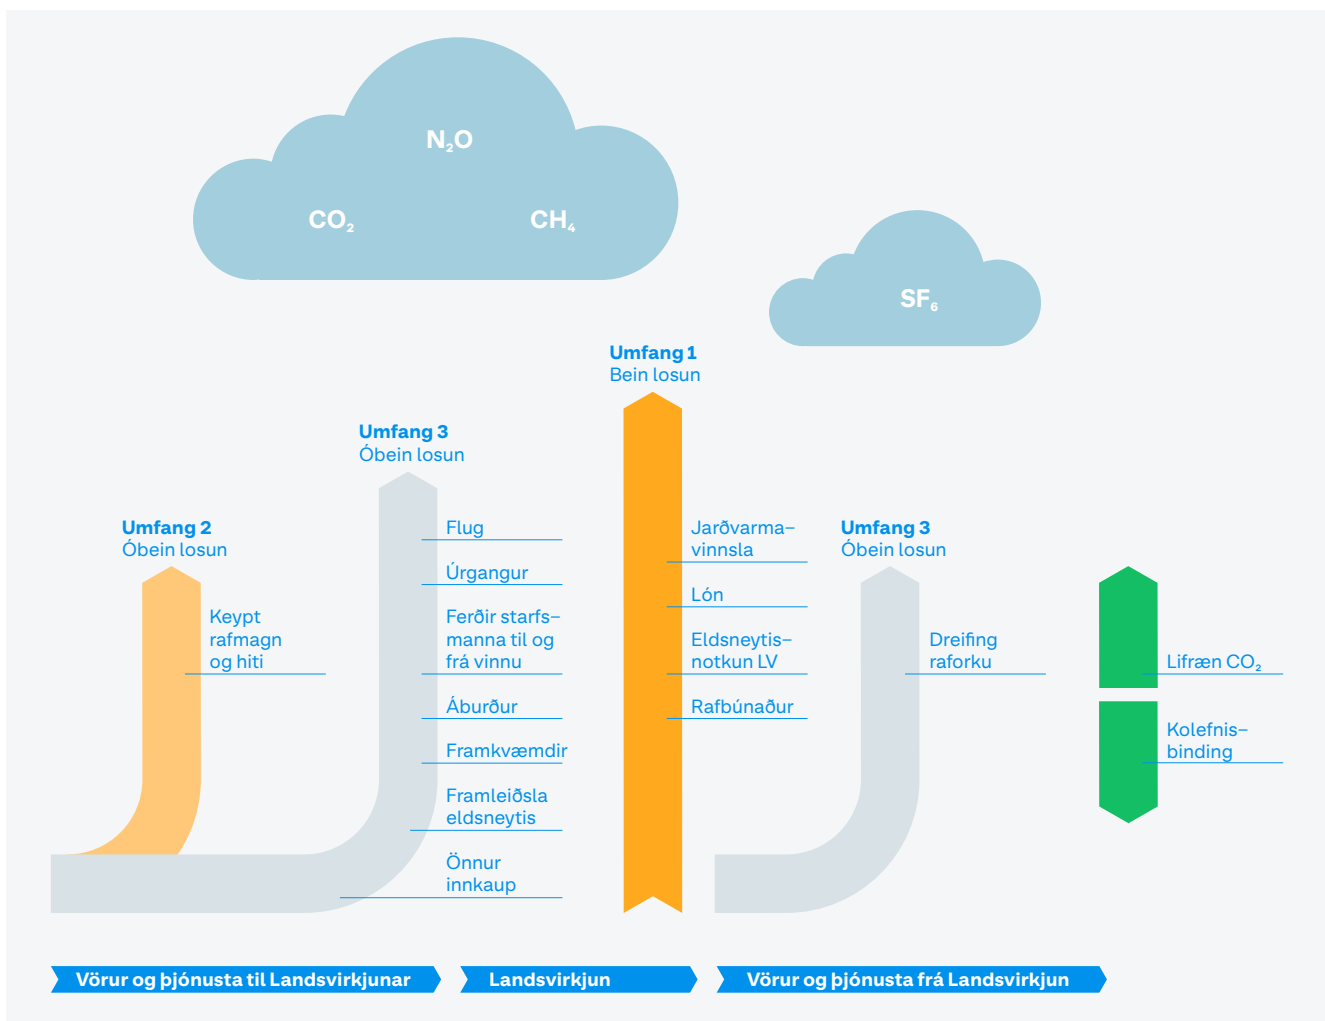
$N_2O$

$CO_2$

$CH_4$

$SF_6$

**Umfang 1**
Bein losun

**Umfang 3**
Óbein losun

**Umfang 2**
Óbein losun

Keypt rafmagn og hiti

Flug

Úrgangur

Ferðir starfsmanna til og frá vinnu

Áburður

Framkvæmdir

Framleiðsla eldsneytis

Önnur innkaup

Jarðvarmavinnsla

Lón

Eldsneytisnotkun LV

Rafbúnaður

**Umfang 3**
Óbein losun

Dreifing raforku

Lifræn $CO_2$

Kolefnisbinding

Vörur og þjónusta til Landsvirkjunar

Landsvirkjun

Vörur og þjónusta frá Landsvirkjun